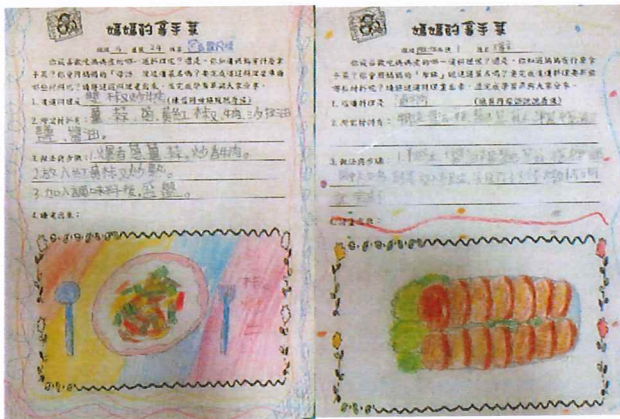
媽媽的拿手菜

班級 9 座號 24 姓名 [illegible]

你最喜歡吃媽媽做的哪一道料理呢?還是,你知道媽媽有什麼拿手菜?你曾問過媽媽如何「烹調」這道菜嗎?請你將這道料理是怎麼做的記錄下來,並且畫出這道菜的樣子,與大家分享。

1. 這道料理是:薑絲炒肉絲 (請寫出這道料理的名稱)
2. 需要的材料:薑絲、肉、紅椒、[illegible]、沙拉油、鹽、醬油。
3. 料理步驟:1.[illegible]薑絲,炒肉絲。2.放入紅椒及炒熟。3.加入調味料後,起鍋。
4. 畫出這道菜:

媽媽的拿手菜

班級 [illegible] 座號 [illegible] 姓名 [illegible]

你最喜歡吃媽媽做的哪一道料理呢?還是,你知道媽媽有什麼拿手菜?你曾問過媽媽如何「烹調」這道菜嗎?請你將這道料理是怎麼做的記錄下來,並且畫出這道菜的樣子,與大家分享。

1. 這道料理是:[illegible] (請寫出這道料理的名稱)
2. 需要的材料:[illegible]
3. 料理步驟:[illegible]
4. 畫出這道菜: